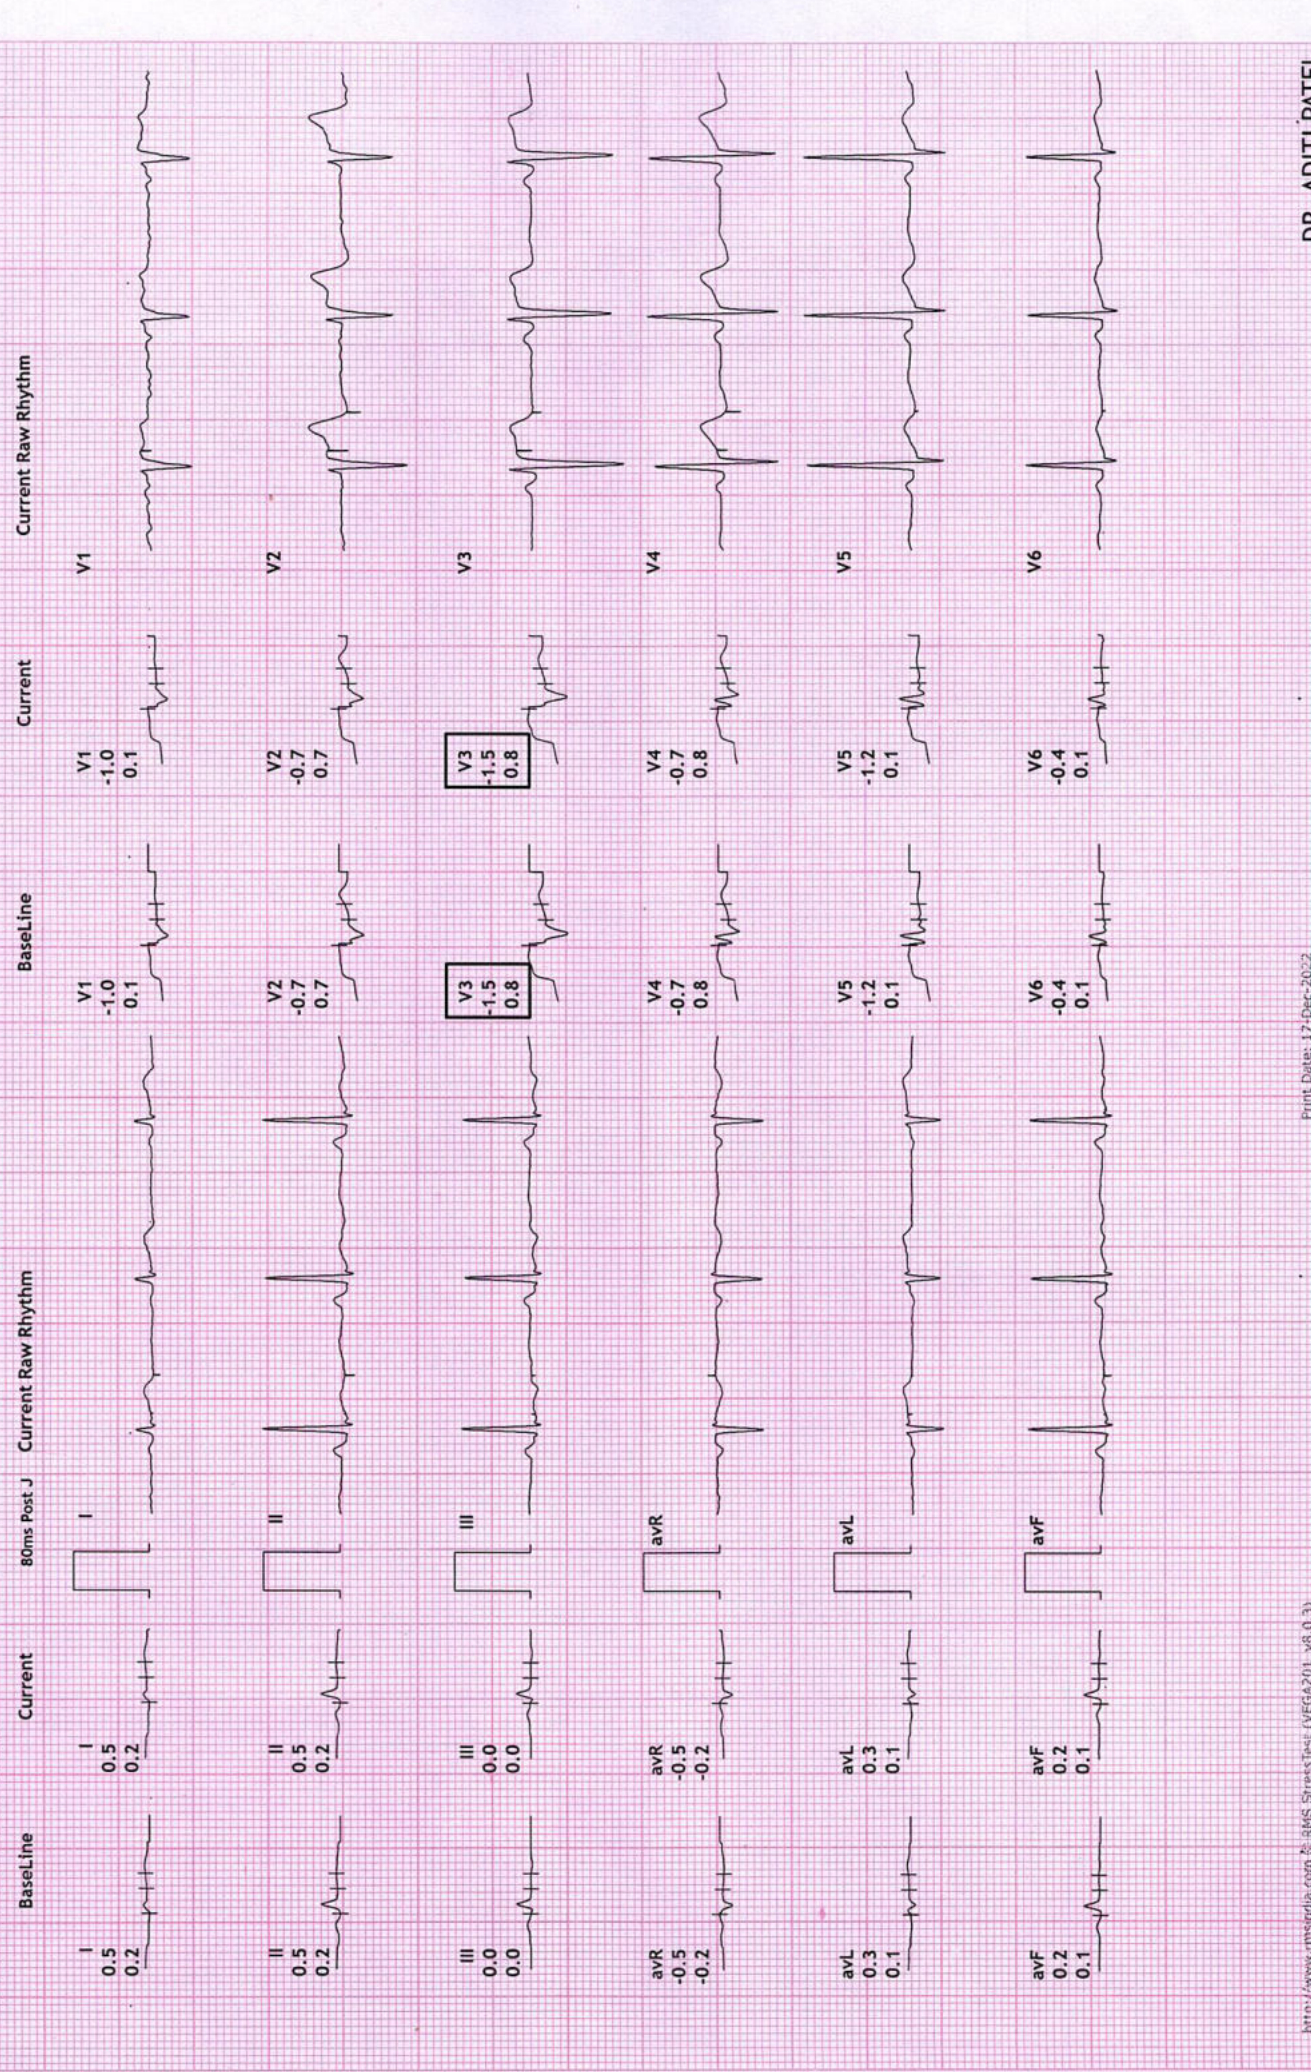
BaseLine

I
0.5
0.2

II
0.5
0.2

III
0.0
0.0

avR
-0.5
-0.2

avL
0.3
0.1

avF
0.2
0.1

Current

I
0.5
0.2

II
0.5
0.2

III
0.0
0.0

avR
-0.5
-0.2

avL
0.3
0.1

avF
0.2
0.1

80ms Post J

I

II

III

avR

avL

avF

Current Raw Rhythm

BaseLine

V1
-1.0
0.1

V2
-0.7
0.7

V3
-1.5
0.8

V4
-0.7
0.8

V5
-1.2
0.1

V6
-0.4
0.1

Current

V1
-1.0
0.1

V2
-0.7
0.7

V3
-1.5
0.8

V4
-0.7
0.8

V5
-1.2
0.1

V6
-0.4
0.1

Current Raw Rhythm

V1

V2

V3

V4

V5

V6

http://www.rmsindia.com © RMS StressTest (VEGA201 v8.0.3)

Print Date: 12-Dec-2022

DR. ADITI PATEL